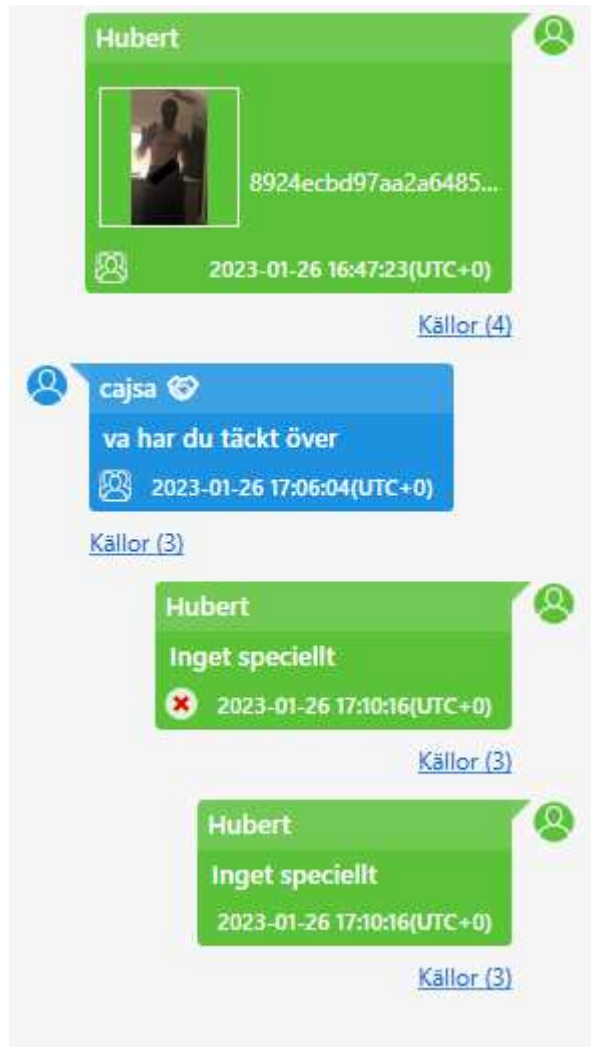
Hubert

8924ecbd97aa2a6485...

2023-01-26 16:47:23(UTC+0)

Källor (4)

cajsa

va har du täckt över

2023-01-26 17:06:04(UTC+0)

Källor (3)

Hubert

Inget speciellt

2023-01-26 17:10:16(UTC+0)

Källor (3)

Hubert

Inget speciellt

2023-01-26 17:10:16(UTC+0)

Källor (3)